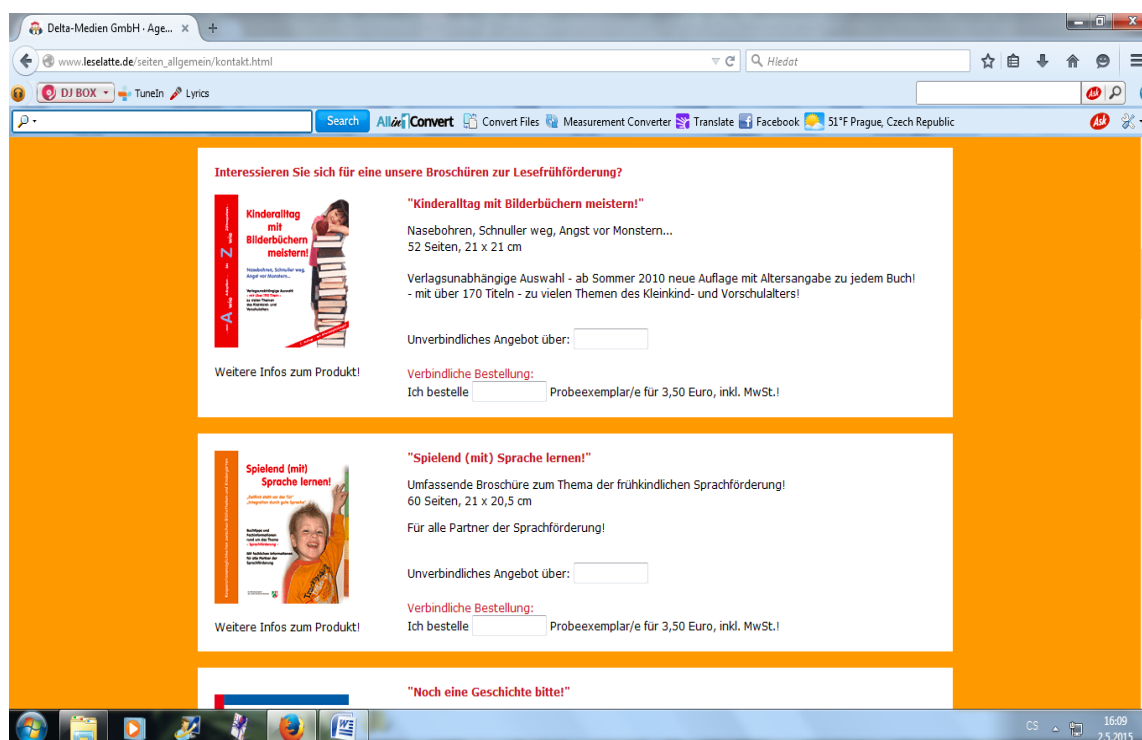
Delta-Medien GmbH · Age... ×

www.leselatte.de/seiten_allgemein/kontakt.html

Hledat

DJ BOX TuneIn Lyrics

Search AllinConvert Convert Files Measurement Converter Translate Facebook 51°F Prague, Czech Republic

Interessieren Sie sich für eine unsere Broschüren zur Lesefrühförderung?

Kinderalltag mit Bilderbüchern meistern!

Nasebohren, Schnuller weg, Angst vor Monstern...

A Z

Weitere Infos zum Produkt!

"Kinderalltag mit Bilderbüchern meistern!"

Nasebohren, Schnuller weg, Angst vor Monstern...
52 Seiten, 21 x 21 cm

Verlagsunabhängige Auswahl - ab Sommer 2010 neue Auflage mit Altersangabe zu jedem Buch!
- mit über 170 Titeln - zu vielen Themen des Kleinkind- und Vorschulalters!

Unverbindliches Angebot über:

Verbindliche Bestellung:
Ich bestelle Probeexemplar/e für 3,50 Euro, inkl. MwSt.!

Spielend (mit) Sprache lernen!

Weitere Infos zum Produkt!

"Spielend (mit) Sprache lernen!"

Umfassende Broschüre zum Thema der frühkindlichen Sprachförderung!
60 Seiten, 21 x 20,5 cm

Für alle Partner der Sprachförderung!

Unverbindliches Angebot über:

Verbindliche Bestellung:
Ich bestelle Probeexemplar/e für 3,50 Euro, inkl. MwSt.!

"Noch eine Geschichte bitte!"

CS 16:09 2.5.2015